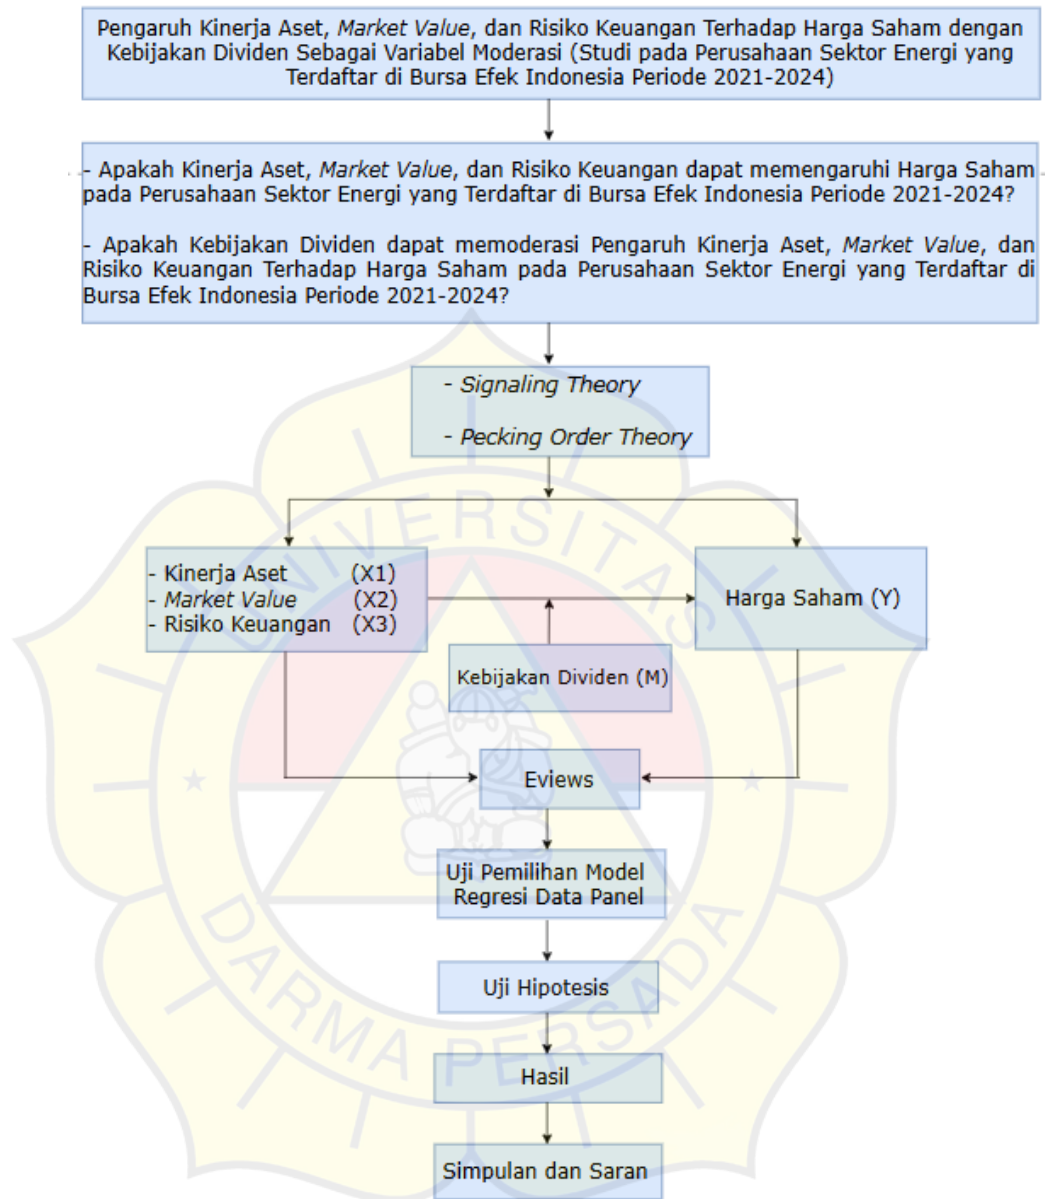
Pengaruh Kinerja Aset, Market Value, dan Risiko Keuangan Terhadap Harga Saham dengan Kebijakan Dividen Sebagai Variabel Moderasi (Studi pada Perusahaan Sektor Energi yang Terdaftar di Bursa Efek Indonesia Periode 2021-2024)

- Apakah Kinerja Aset, Market Value, dan Risiko Keuangan dapat memengaruhi Harga Saham pada Perusahaan Sektor Energi yang Terdaftar di Bursa Efek Indonesia Periode 2021-2024?

- Apakah Kebijakan Dividen dapat memoderasi Pengaruh Kinerja Aset, Market Value, dan Risiko Keuangan Terhadap Harga Saham pada Perusahaan Sektor Energi yang Terdaftar di Bursa Efek Indonesia Periode 2021-2024?

- Signaling Theory

- Pecking Order Theory

- Kinerja Aset (X1)
- Market Value (X2)
- Risiko Keuangan (X3)

Harga Saham (Y)

Kebijakan Dividen (M)

Eviews

Uji Pemilihan Model Regresi Data Panel

Uji Hipotesis

Hasil

Simpulan dan Saran

UNIVERSITAS DARMA PERSADA